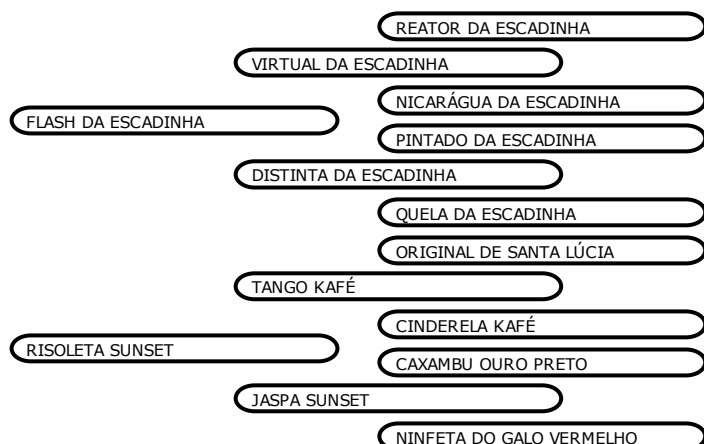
REATOR DA ESCADINHA

VIRTUAL DA ESCADINHA

NICARÁGUA DA ESCADINHA

FLASH DA ESCADINHA

PINTADO DA ESCADINHA

DISTINTA DA ESCADINHA

QUELA DA ESCADINHA

ORIGINAL DE SANTA LÚCIA

TANGO KAFÉ

CINDERELA KAFÉ

RISOLETA SUNSET

CAXAMBU OURO PRETO

JASPA SUNSET

NINFETA DO GALO VERMELHO